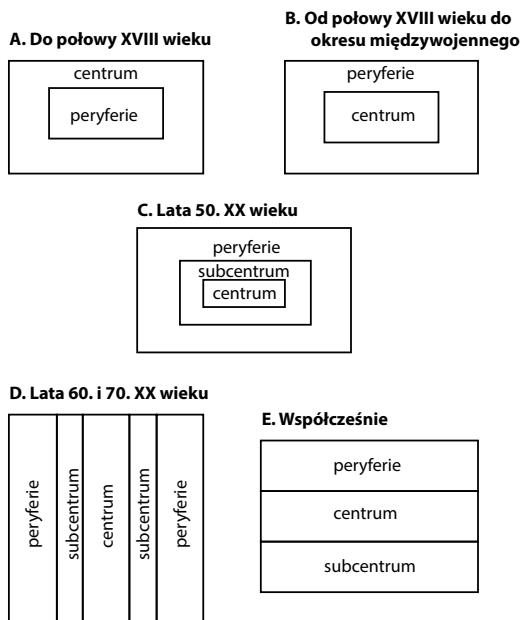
A. Do połowy XVIII wieku

centrum

peryferie

B. Od połowy XVIII wieku do okresu międzywojennego

peryferie

centrum

C. Lata 50. XX wieku

peryferie

subcentrum

centrum

D. Lata 60. i 70. XX wieku

peryferie

subcentrum

centrum

subcentrum

peryferie

E. Współcześnie

peryferie

centrum

subcentrum